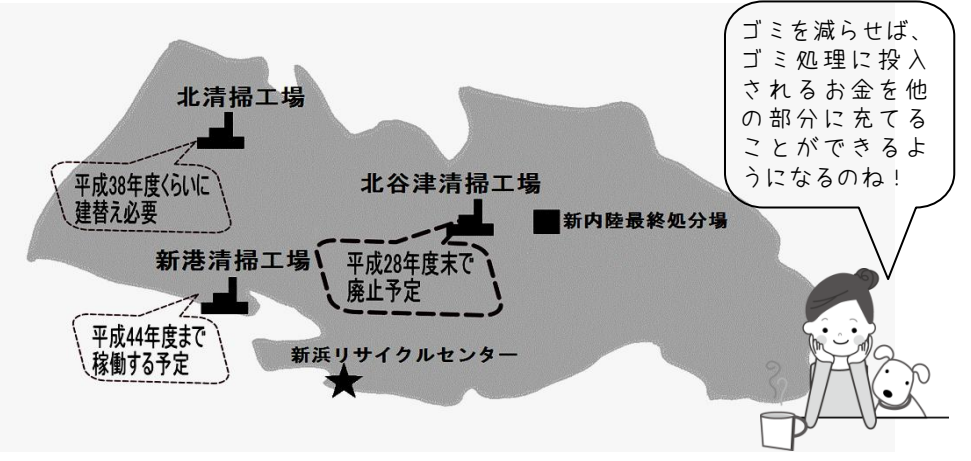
ゴミを減らせば、ゴミ処理に投入されるお金を他の部分に充てることができるようになるのね！

北清掃工場

平成38年度くらいに建替え必要

北谷津清掃工場

新内陸最終処分場

新港清掃工場

平成28年度末で廃止予定

平成44年度まで稼働する予定

新浜リサイクルセンター